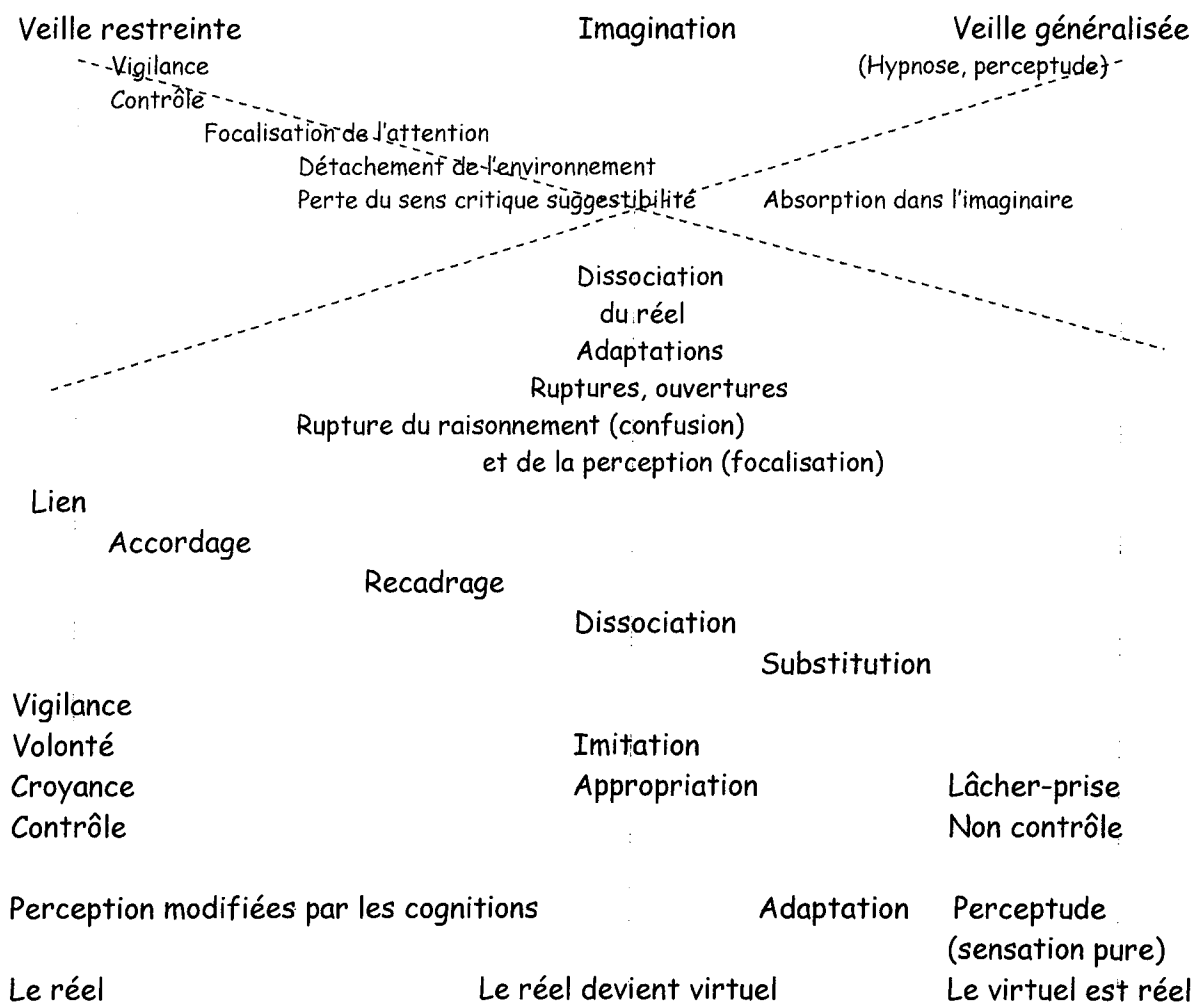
Veille restreinte

Imagination

Veille généralisée

Vigilance

(Hypnose, perceptude)

Contrôle

Focalisation de l'attention

Détachement de l'environnement

Perte du sens critique suggestibilité

Absorption dans l'imaginaire

Dissociation
du réel
Adaptations
Ruptures, ouvertures
Rupture du raisonnement (confusion)
et de la perception (focalisation)

Lien

Accordage

Recadrage

Dissociation

Substitution

Vigilance
Volonté
Croyance
Contrôle

Imitation
Appropriation

Lâcher-prise
Non contrôle

Perception modifiées par les cognitions

Adaptation

Perceptude
(sensation pure)

Le réel

Le réel devient virtuel

Le virtuel est réel